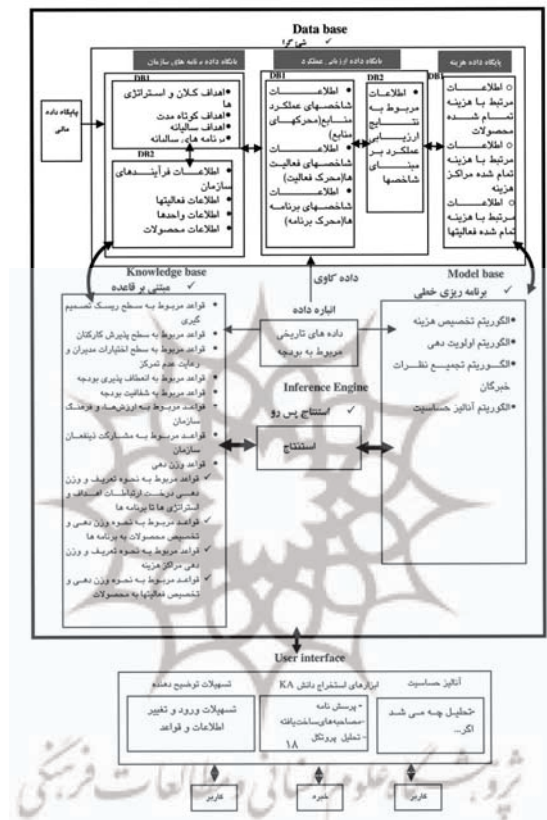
Data base
شی گرا

پایگاه داده برنامه های سازمان
DB1
• اهداف کلان و استراتژی ها
• اهداف کوتاه مدت
• اهداف سالیانه
• برنامه های سالیانه
DB2
• اطلاعات فرآیندهای سازمان
• اطلاعات فعالیتها
• اطلاعات واحدها
• اطلاعات محصولات

پایگاه داده ارزیابی عملکرد
DB1
• اطلاعات شاخصهای عملکرد منابع(محرکهای منابع)
• اطلاعات شاخصهای فعالیت ها(محرک فعالیت)
• اطلاعات شاخصهای برنامه ها(محرک برنامه)
DB2
• اطلاعات مربوط به نتایج ارزیابی عملکرد بر مبنای شاخصها

پایگاه داده هزینه
DB
○ اطلاعات مرتبط با هزینه تمام شده محصولات
○ اطلاعات مرتبط با هزینه تمام شده مراکز هزینه
○ اطلاعات مرتبط با هزینه تمام شده فعالیتها

پایگاه داده مالی

Knowledge base
مبتنی بر قاعده
• قواعد مربوط به سطح ریسک تصمیم گیری
• قواعد مربوط به سطح پذیرش کارکنان
• قواعد مربوط به سطح اختیارات مدیران و رعایت عدم تمرکز
• قواعد مربوط به انعطاف پذیری بودجه
• قواعد مربوط به شفافیت بودجه
• قواعد مربوط به ارزشها و فرهنگ سازمان
• قواعد مربوط به مشارکت ذینفعان سازمان
• قواعد وزن دهی
✓ قواعد مربوط به نحوه تعریف و وزن دهی درخت ارتباطات اهداف و استراتژی ها تا برنامه ها
✓ قواعد مربوط به نحوه وزن دهی و تخصیص محصولات به برنامه ها
✓ قواعد مربوط به نحوه تعریف و وزن دهی مراکز هزینه
✓ قواعد مربوط به نحوه وزن دهی و تخصیص فعالیتها به محصولات

داده کاوی
انباره داده
داده های تاریخی مربوط به بودجه

Model base
برنامه ریزی خطی
• الگوریتم تخصیص هزینه
• الگوریتم اولویت دهی
• الگوریتم تجمیع نظرات خبرگان
• الگوریتم آنالیز حساسیت

Inference Engine
استنتاج پس رو ✓
استنتاج

User interface
تسهیلات توضیح دهنده
تسهیلات ورود و تغییر اطلاعات و قواعد
ابزارهای استخراج دانش KA
- پرسش نامه
- مصاحبه‌های ساخت‌یافته
- تحلیل پروتکل
آنالیز حساسیت
-تحلیل چه می شد اگر...
۱۸
کاربر
خبره
کاربر